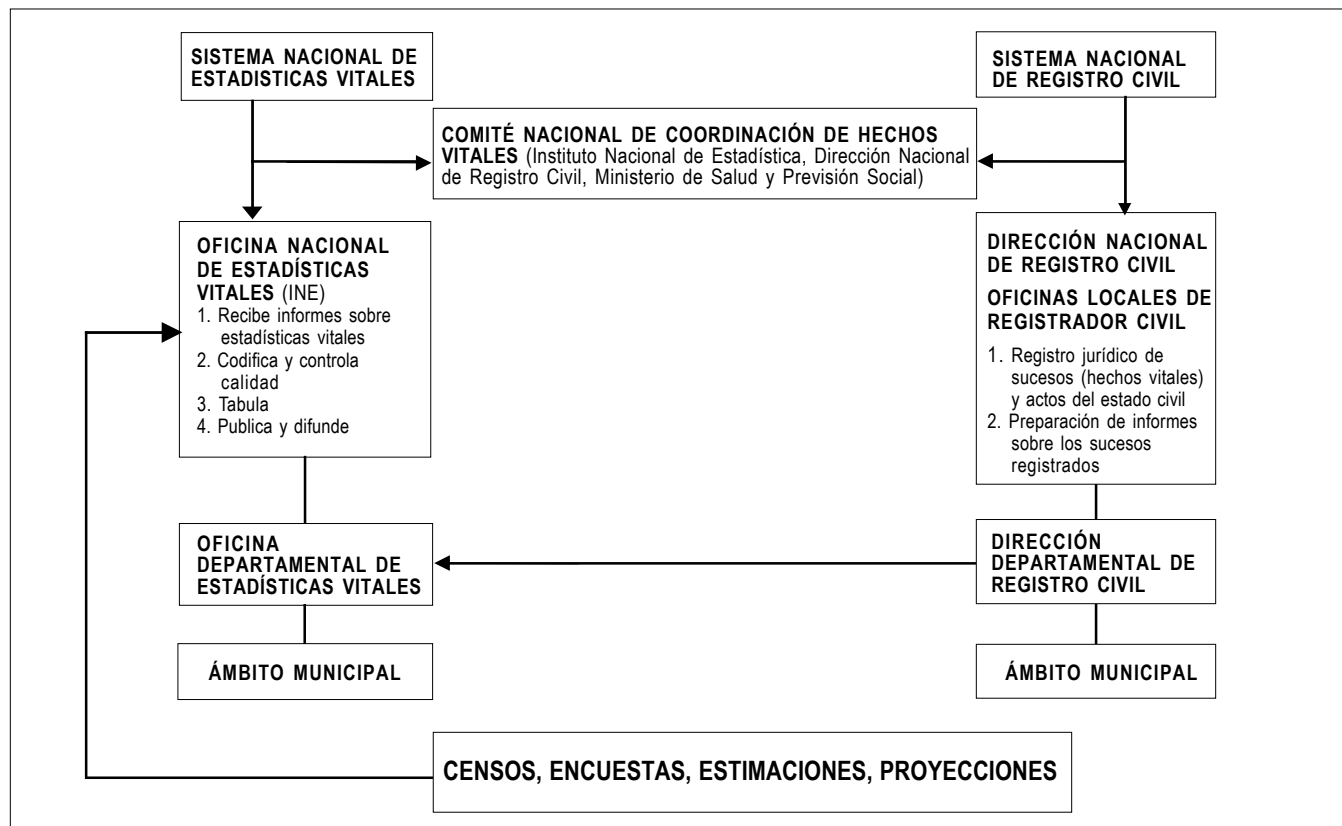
SISTEMA NACIONAL DE ESTADISTICAS VITALES

SISTEMA NACIONAL DE REGISTRO CIVIL

COMITÉ NACIONAL DE COORDINACIÓN DE HECHOS VITALES (Instituto Nacional de Estadística, Dirección Nacional de Registro Civil, Ministerio de Salud y Previsión Social)

OFICINA NACIONAL DE ESTADÍSTICAS VITALES (INE)
1. Recibe informes sobre estadísticas vitales
2. Codifica y controla calidad
3. Tabula
4. Publica y difunde

DIRECCIÓN NACIONAL DE REGISTRO CIVIL
OFICINAS LOCALES DE REGISTRADOR CIVIL
1. Registro jurídico de sucesos (hechos vitales) y actos del estado civil
2. Preparación de informes sobre los sucesos registrados

OFICINA DEPARTAMENTAL DE ESTADÍSTICAS VITALES

DIRECCIÓN DEPARTAMENTAL DE REGISTRO CIVIL

ÁMBITO MUNICIPAL

ÁMBITO MUNICIPAL

CENSOS, ENCUESTAS, ESTIMACIONES, PROYECCIONES